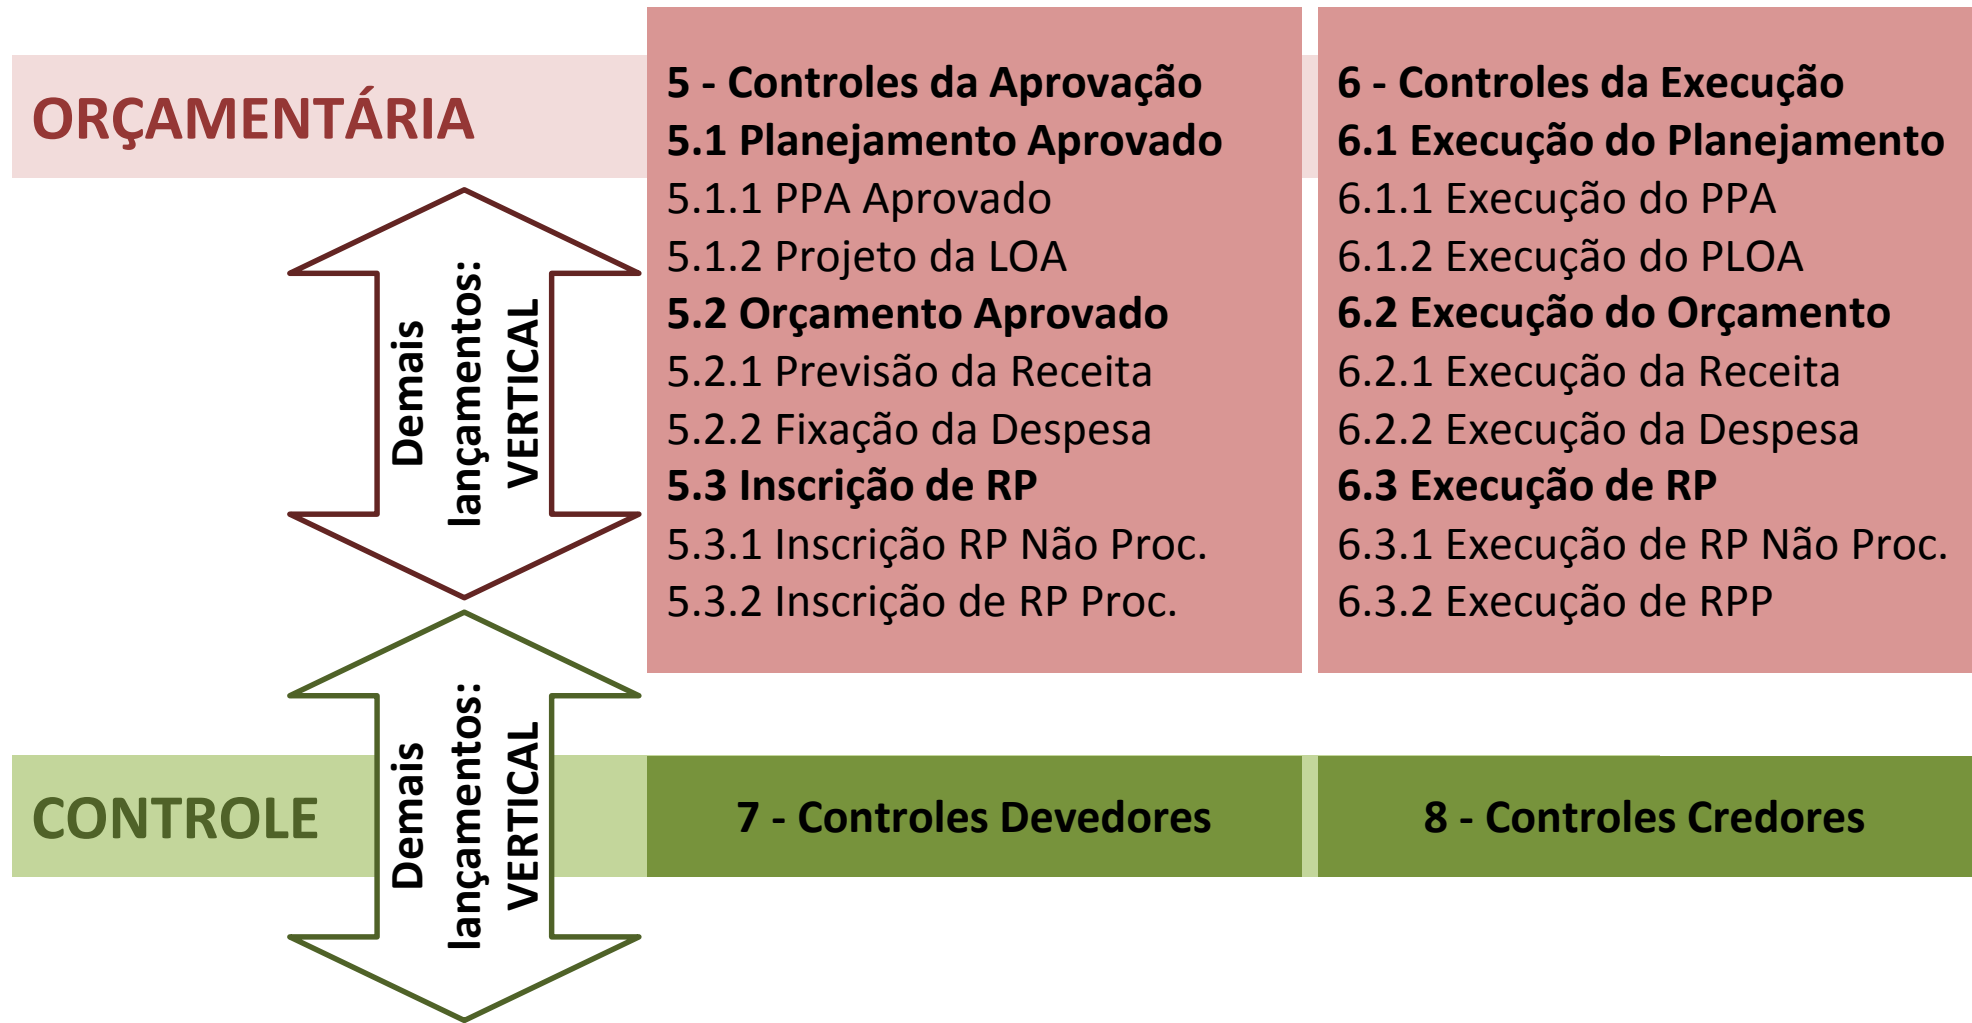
ORÇAMENTÁRIA

Demais lançamentos: VERTICAL

5 - Controles da Aprovação
5.1 Planejamento Aprovado
5.1.1 PPA Aprovado
5.1.2 Projeto da LOA
5.2 Orçamento Aprovado
5.2.1 Previsão da Receita
5.2.2 Fixação da Despesa
5.3 Inscrição de RP
5.3.1 Inscrição RP Não Proc.
5.3.2 Inscrição de RP Proc.

6 - Controles da Execução
6.1 Execução do Planejamento
6.1.1 Execução do PPA
6.1.2 Execução do PLOA
6.2 Execução do Orçamento
6.2.1 Execução da Receita
6.2.2 Execução da Despesa
6.3 Execução de RP
6.3.1 Execução de RP Não Proc.
6.3.2 Execução de RPP

CONTROLE

Demais lançamentos: VERTICAL

7 - Controles Devedores

8 - Controles Credores